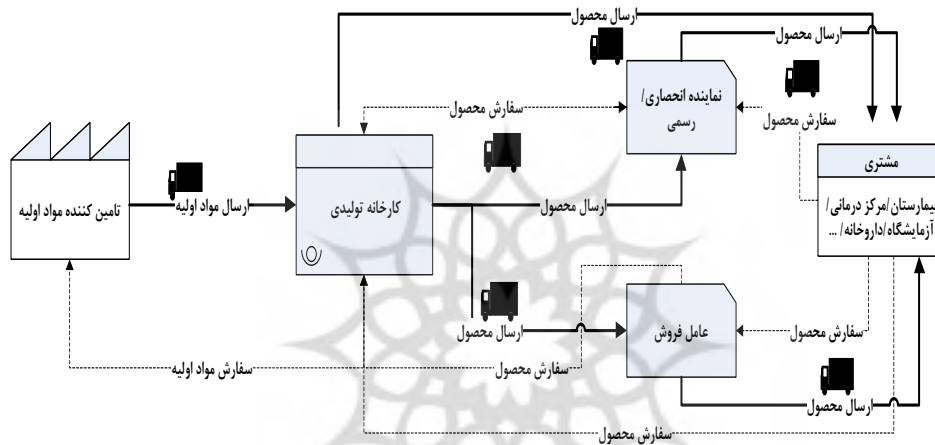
ارسال محصول
ارسال محصول
نماینده انحصاری/ رسمی
سفارش محصول
سفارش محصول
مشتری
بیمارستان/مرکز درمانی/ آزمایشگاه/داروخانه/ ...
تامین کننده مواد اولیه
ارسال مواد اولیه
کارخانه تولیدی
ارسال محصول
ارسال محصول
عامل فروش
سفارش محصول
سفارش مواد اولیه
سفارش محصول
ارسال محصول
سفارش محصول